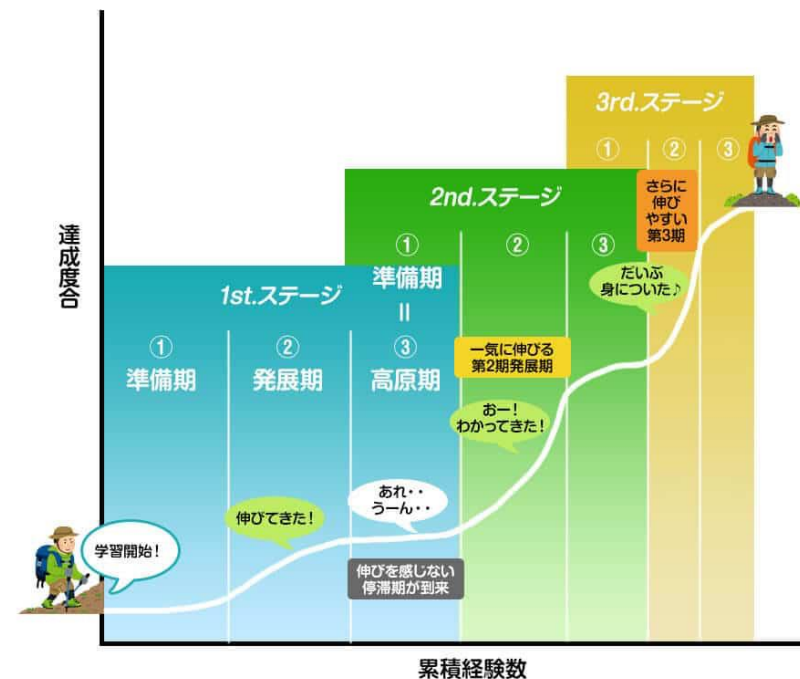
達成度合

3rd.ステージ
①
②
③

2nd.ステージ
①
準備期
II
②
③

1st.ステージ
①
準備期
②
発展期
③
高原期

さらに伸びやすい第3期

だいぶ身についた♪

一気に伸びる第2期発展期

おー！わかってきた！

あれ・・うーん・・

伸びてきた！

学習開始！

伸びを感じない停滞期が到来

累積経験数